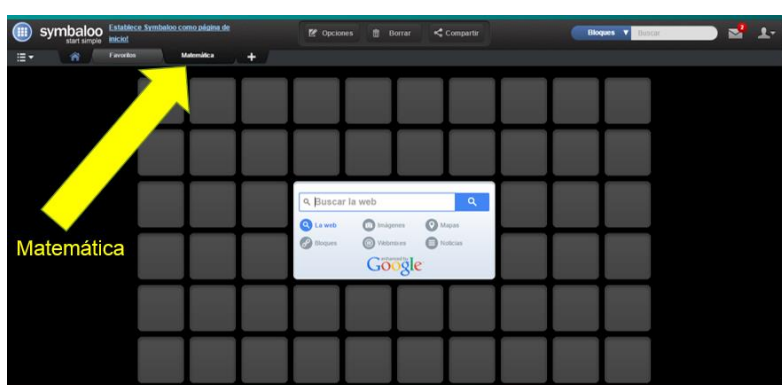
symbaloo start simple
Establece Symbaloo como página de inicio!
Opciones
Borrar
Compartir
Bloques
Buscar
2
Favoritos
Matemática
+
Matemática
Buscar la web
La web
Imágenes
Mapas
Bloques
Vídeos
Noticias
enhanced by Google